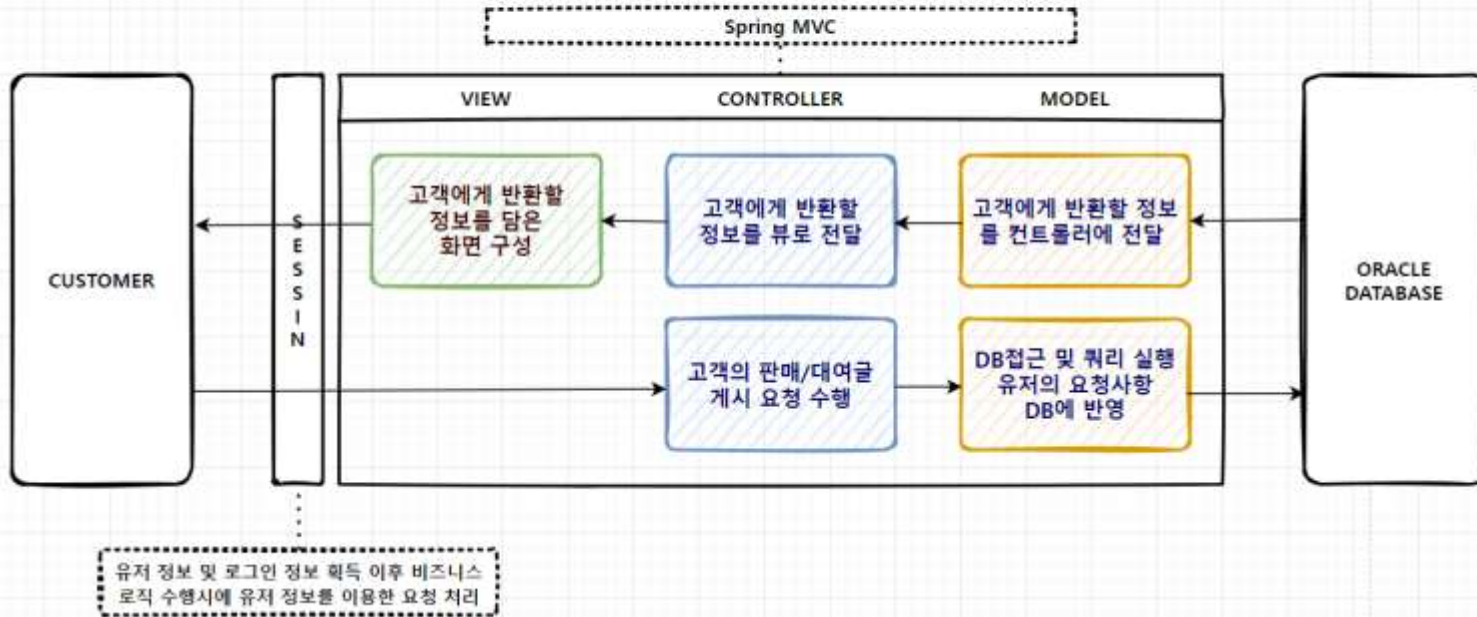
Spring MVC

VIEW

CONTROLLER

MODEL

CUSTOMER

S
E
S
S
I
O
N

고객에게 반환할 정보를 담은 화면 구성

고객에게 반환할 정보를 뷰로 전달

고객에게 반환할 정보를 컨트롤러에 전달

ORACLE DATABASE

고객의 판매/대여글 게시 요청 수행

DB접근 및 쿼리 실행 유저의 요청사항 DB에 반영

유저 정보 및 로그인 정보 획득 이후 비즈니스 로직 수행시에 유저 정보를 이용한 요청 처리